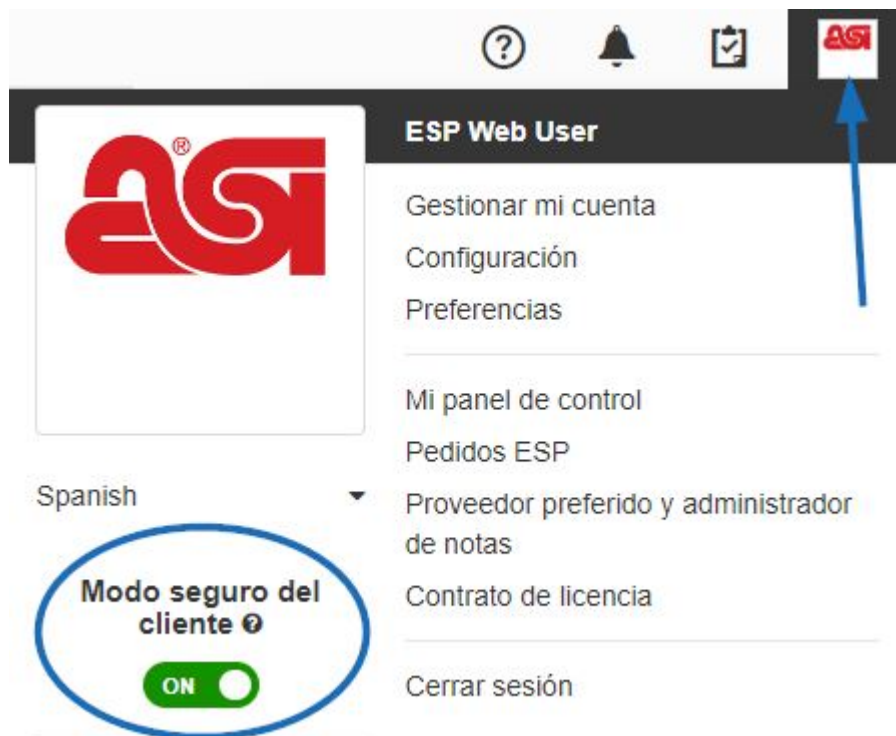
?

asi

asi®

ESP Web User

Gestionar mi cuenta
Configuración
Preferencias

Mi panel de control
Pedidos ESP
Proveedor preferido y administrador de notas
Contrato de licencia

Cerrar sesión

Spanish

Modo seguro del cliente ?

ON